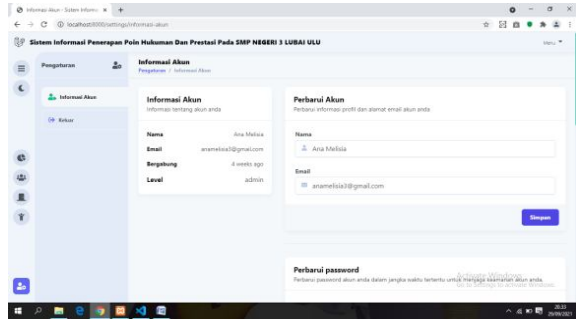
Informasi Akun - Sistem Informa ×  +

localhost:8000/settings/informasi-akun

Sistem Informasi Penerapan Poin Hukuman Dan Prestasi Pada SMP NEGERI 3 LUBAI ULU

Menu

Pengaturan

Informasi Akun

Keluar

Informasi Akun
Pengaturan / Informasi Akun

Informasi Akun
Informasi tentang akun anda

| Nama | Ana Melisia |
|---|---|
| Email | anamelisia3@gmail.com |
| Bergabung | 4 weeks ago |
| Level | admin |

Perbarui Akun
Perbarui informasi profil dan alamat email akun anda

Nama
Ana Melisia

Email
anamelisia3@gmail.com

Simpan

Perbarui password
Perbarui password akun anda dalam jangka waktu tertentu untuk menjaga keamanan akun anda.

Activate Windows
Go to Settings to activate Windows.

20.33
29/09/2021